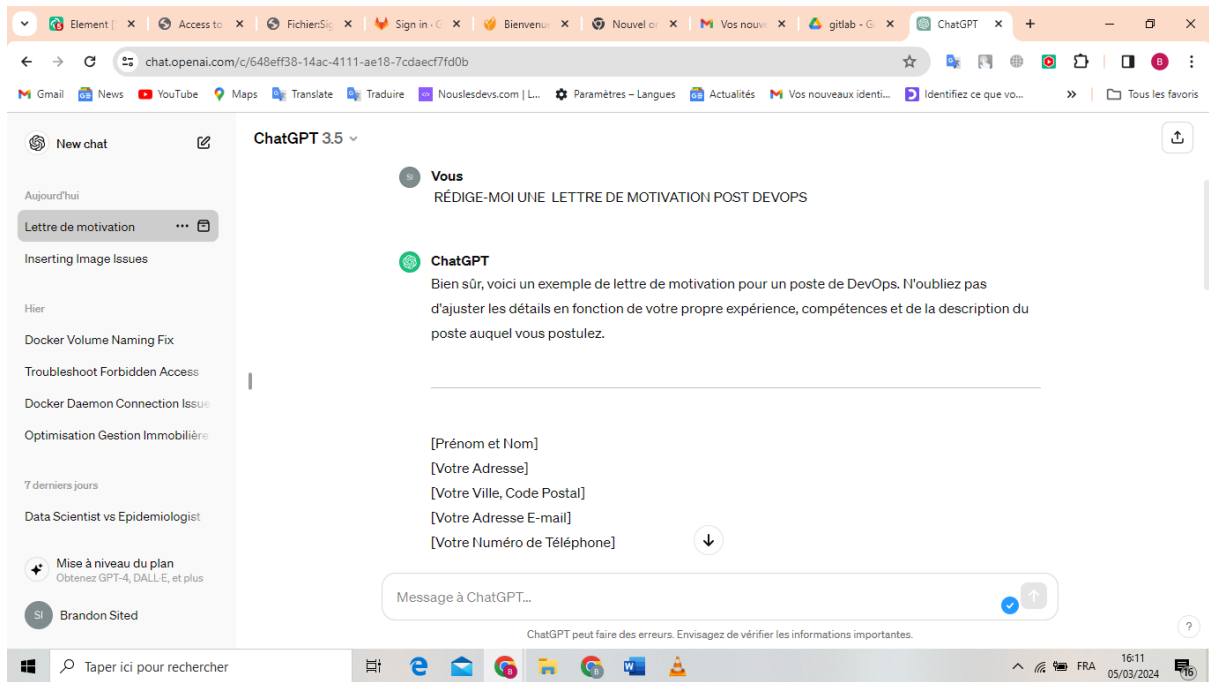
Element | ×
Access to ×
Fichier:Sig ×
Sign in · G ×
Bienvenue ×
Nouvel o ×
Vos nouve ×
gitlab - G ×
ChatGPT ×
+

chat.openai.com/c/648eff38-14ac-4111-ae18-7cdaecf7fd0b

Gmail
News
YouTube
Maps
Translate
Traduire
Nouslesdevs.com | L...
Paramètres – Langues
Actualités
Vos nouveaux identi...
Identifiez ce que vo...
»
Tous les favoris

New chat

Aujourd'hui
Lettre de motivation
Inserting Image Issues

Hier
Docker Volume Naming Fix
Troubleshoot Forbidden Access
Docker Daemon Connection Issue
Optimisation Gestion Immobilière

7 derniers jours
Data Scientist vs Epidemiologist

Mise à niveau du plan
Obtenez GPT-4, DALL·E, et plus

SI Brandon Sited

ChatGPT 3.5

SI Vous
RÉDIGE-MOI UNE LETTRE DE MOTIVATION POST DEVOPS

ChatGPT
Bien sûr, voici un exemple de lettre de motivation pour un poste de DevOps. N'oubliez pas d'ajuster les détails en fonction de votre propre expérience, compétences et de la description du poste auquel vous postulez.

[Prénom et Nom]
[Votre Adresse]
[Votre Ville, Code Postal]
[Votre Adresse E-mail]
[Votre Numéro de Téléphone]

Message à ChatGPT...

ChatGPT peut faire des erreurs. Envisagez de vérifier les informations importantes.

?

Taper ici pour rechercher
FRA
16:11
05/03/2024
16